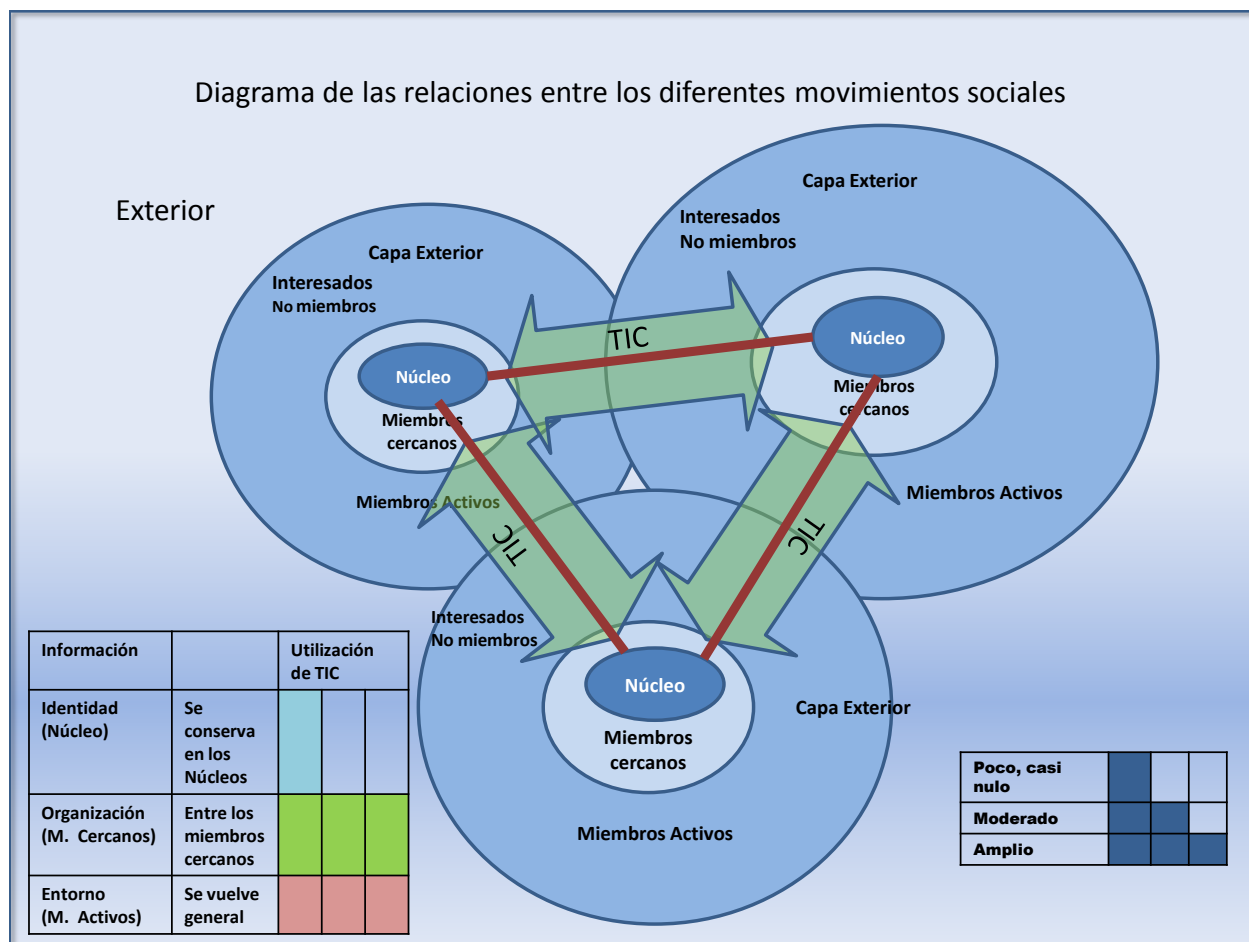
Diagrama de las relaciones entre los diferentes movimientos sociales

Exterior

Capa Exterior
Interesados
No miembros
Núcleo
Miembros cercanos
Miembros Activos

Capa Exterior
Interesados
No miembros
Núcleo
Miembros cercanos
Miembros Activos

TIC

TIC

TIC

Interesados
No miembros
Núcleo
Miembros cercanos
Capa Exterior
Miembros Activos

| Información | | Utilización de TIC | | |
|---|---|---|---|---|
| Identidad (Núcleo) | Se conserva en los Núcleos | | | |
| Organización (M. Cercanos) | Entre los miembros cercanos | | | |
| Entorno (M. Activos) | Se vuelve general | | | |

| Poco, casi nulo | | | |
|---|---|---|---|
| Moderado | | | |
| Amplio | | | |